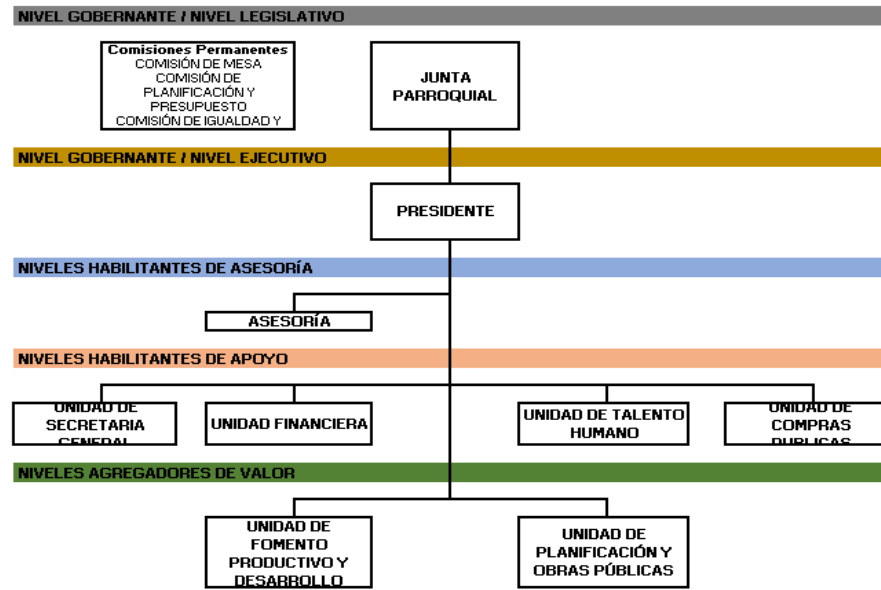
NIVEL GOBERNANTE / NIVEL LEGISLATIVO

Comisiones Permanentes
COMISIÓN DE MESA
COMISIÓN DE PLANIFICACIÓN Y PRESUPUESTO
COMISIÓN DE IGUALDAD Y

JUNTA PARROQUIAL

NIVEL GOBERNANTE / NIVEL EJECUTIVO

PRESIDENTE

NIVELES HABILITANTES DE ASESORÍA

ASESORÍA

NIVELES HABILITANTES DE APOYO

UNIDAD DE SECRETARIA GENERAL

UNIDAD FINANCIERA

UNIDAD DE TALENTO HUMANO

UNIDAD DE COMPRAS PUBLICAS

NIVELES AGREGADORES DE VALOR

UNIDAD DE FOMENTO PRODUCTIVO Y DESARROLLO

UNIDAD DE PLANIFICACIÓN Y OBRAS PÚBLICAS